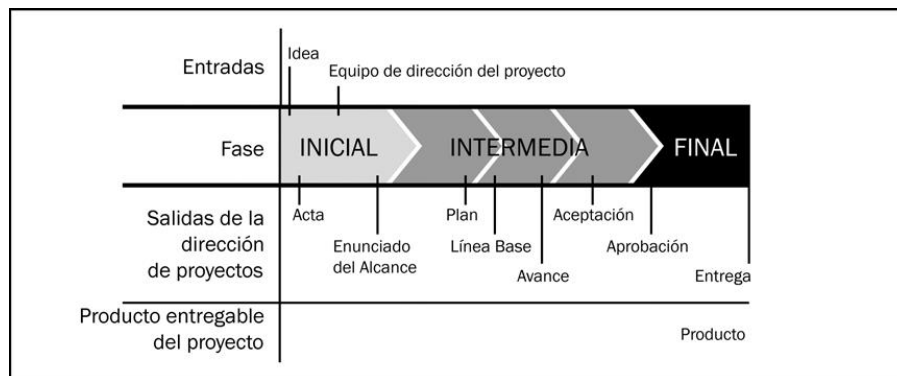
Entradas
Idea
Equipo de dirección del proyecto

Fase
INICIAL
INTERMEDIA
FINAL

Salidas de la dirección de proyectos
Acta
Enunciado del Alcance
Plan
Línea Base
Avance
Aceptación
Aprobación
Entrega

Producto entregable del proyecto
Producto